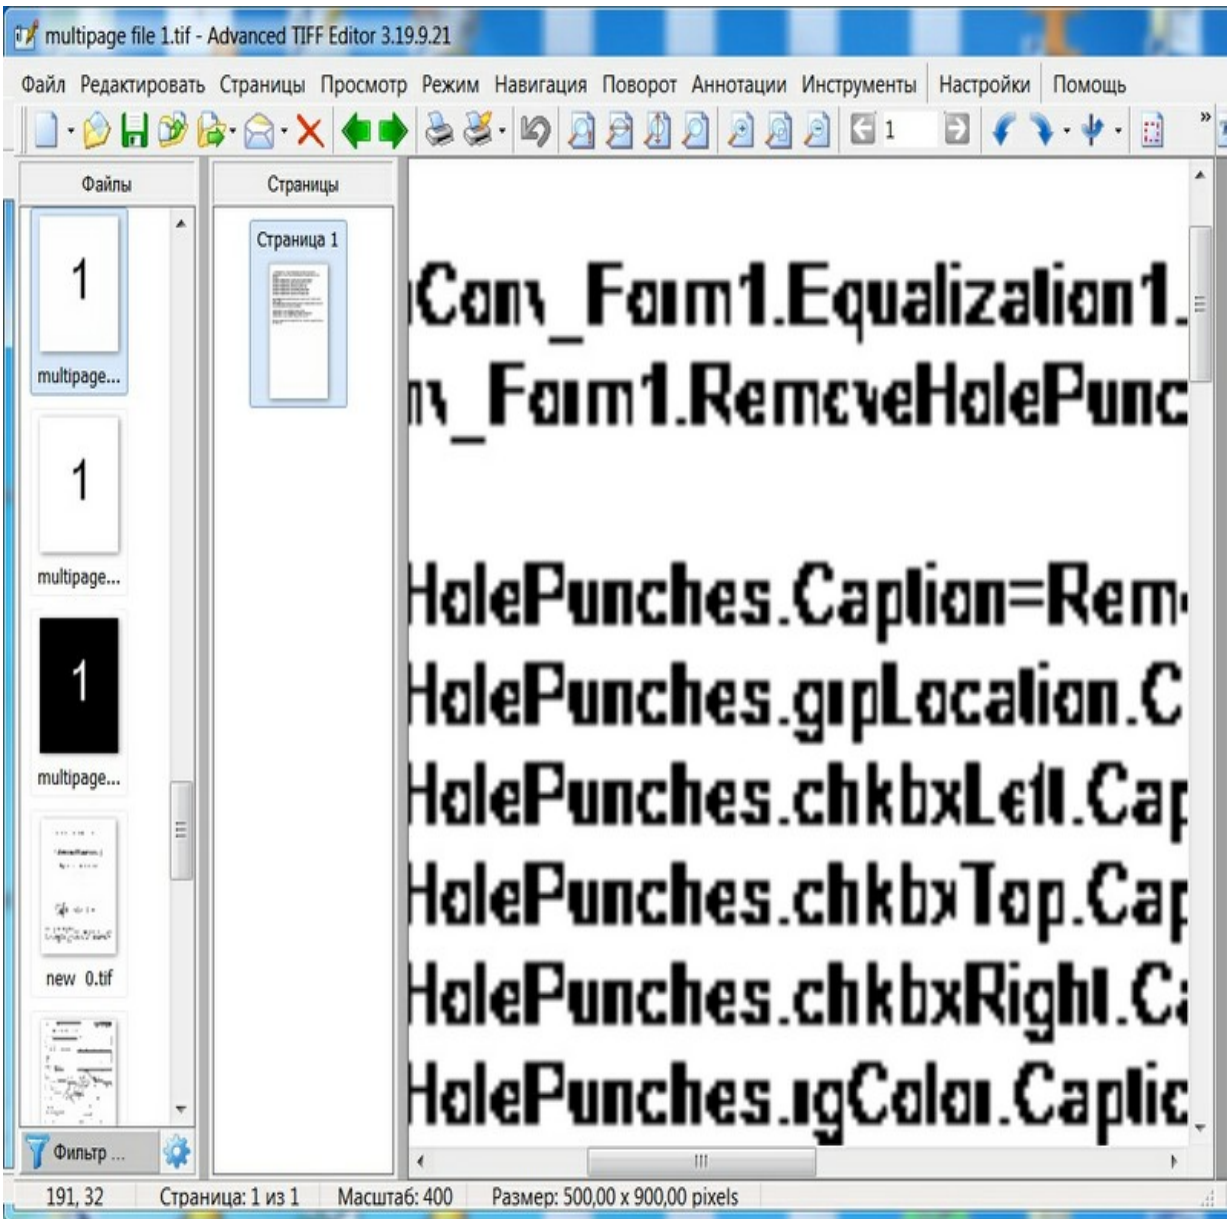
multipage file 1.tif - Advanced TIFF Editor 3.19.9.21

Файл Редактировать Страницы Просмотр Режим Навигация Поворот Аннотации Инструменты Настройки Помощь

1

Файлы

Страницы

Страница 1

1

multipage...

1

multipage...

1

multipage...

new 0.tif

Фильтр ...

Com_Form1.Equalization1.
m_Form1.RemoveHolePunc

HolePunches.Caption=Rem
HolePunches.grpLocation.C
HolePunches.chkbxLeft.Cap
HolePunches.chkbxTop.Cap
HolePunches.chkbxRight.C
HolePunches.rgColor.Captic

191, 32 Страница: 1 из 1 Масштаб: 400 Размер: 500,00 x 900,00 pixels